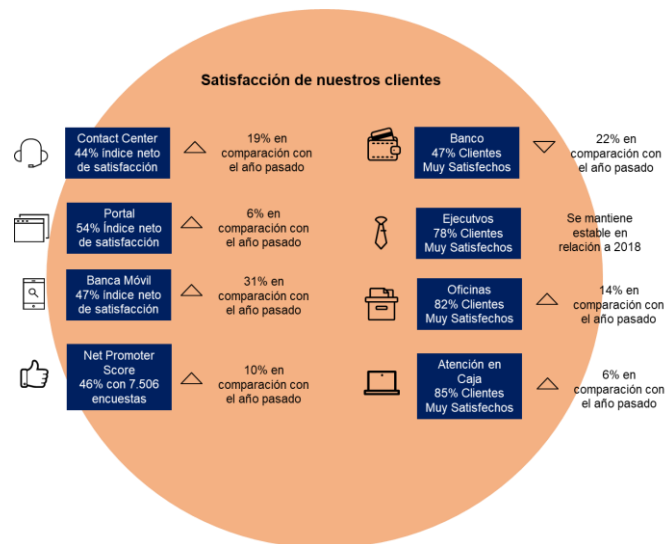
Satisfacción de nuestros clientes

Contact Center
44% índice neto de satisfacción

19% en comparación con el año pasado

Banco
47% Clientes Muy Satisfechos

22% en comparación con el año pasado

Portal
54% Índice neto de satisfacción

6% en comparación con el año pasado

Ejecutivos
78% Clientes Muy Satisfechos

Se mantiene estable en relación a 2018

Banca Móvil
47% índice neto de satisfacción

31% en comparación con el año pasado

Oficinas
82% Clientes Muy Satisfechos

14% en comparación con el año pasado

Net Promoter Score
46% con 7.506 encuestas

10% en comparación con el año pasado

Atención en Caja
85% Clientes Muy Satisfechos

6% en comparación con el año pasado